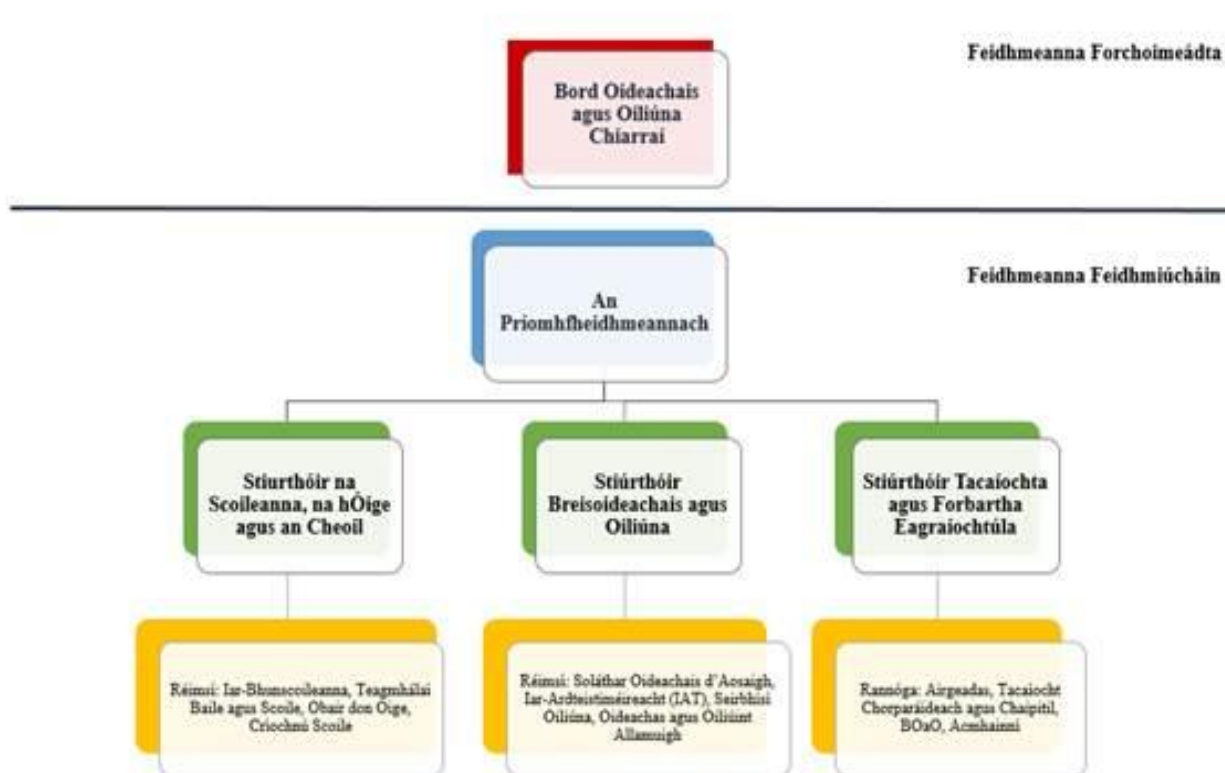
Feidhmeanna Forchoimeádta

Bord Oideachais agus Oiliúna Chiarraí

Feidhmeanna Feidhmiúcháin

An Príomhfheidhmeannach

Stiurthóir na Scoileanna, na hÓige agus an Cheoil

Stiúrthóir Breisoideachais agus Oiliúna

Stiúrthóir Tacaíochta agus Forbartha Eagraíochtúla

Réimsí: Iar-Bhunscoileanna, Teagmhálaí Baile agus Scoile, Obair don Óige, Críochnú Scoile

Réimsí: Soláthar Oideachais d'Aosaigh, Iar-Ardteistiméireacht (IAT), Seirbhísí Oiliúna, Oideachas agus Oiliúint Allamuigh

Rannóga: Airgeadas, Tacaíocht Chorparáideach agus Chaipitil, BOaO, Acmhainní